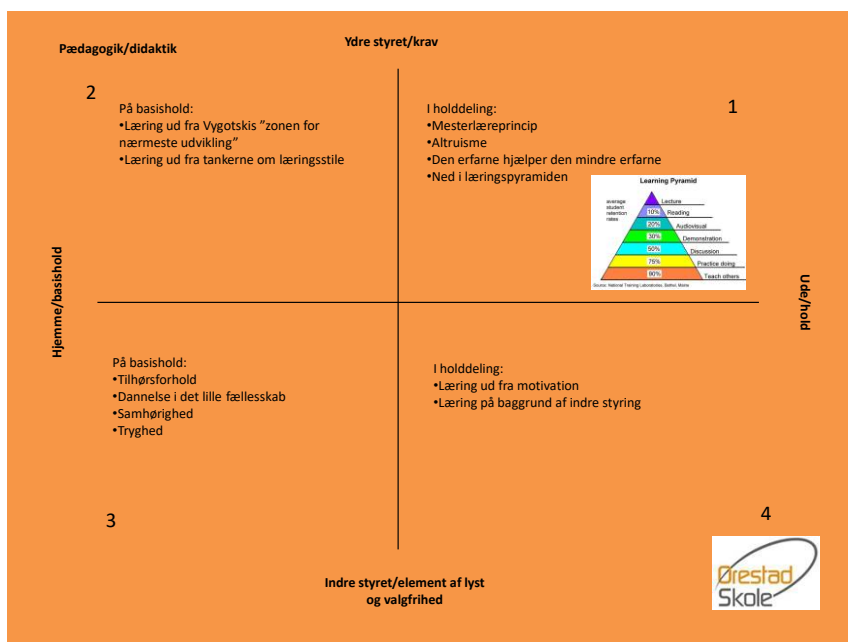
Pædagogik/didaktik

Ydre styret/krav

2

På basishold:
•Læring ud fra Vygotskis ”zonen for nærmeste udvikling”
•Læring ud fra tankerne om læringsstile

I holddeling:
•Mesterlæreprincip
•Altruisme
•Den erfarne hjælper den mindre erfarne
•Ned i læringspyramiden

1

Learning Pyramid

average student retention rates

Lecture
10% Reading
20% Audiovisual
30% Demonstration
50% Discussion
75% Practice doing
90% Teach others

Source: National Training Laboratories, Bethel, Maine

Hjemme/basishold

Ude/hold

På basishold:
•Tilhørsforhold
•Dannelse i det lille fællesskab
•Samhørighed
•Tryghed

I holddeling:
•Læring ud fra motivation
•Læring på baggrund af indre styring

3

4

Indre styret/element af lyst og valgfrihed

Ørestad Skole